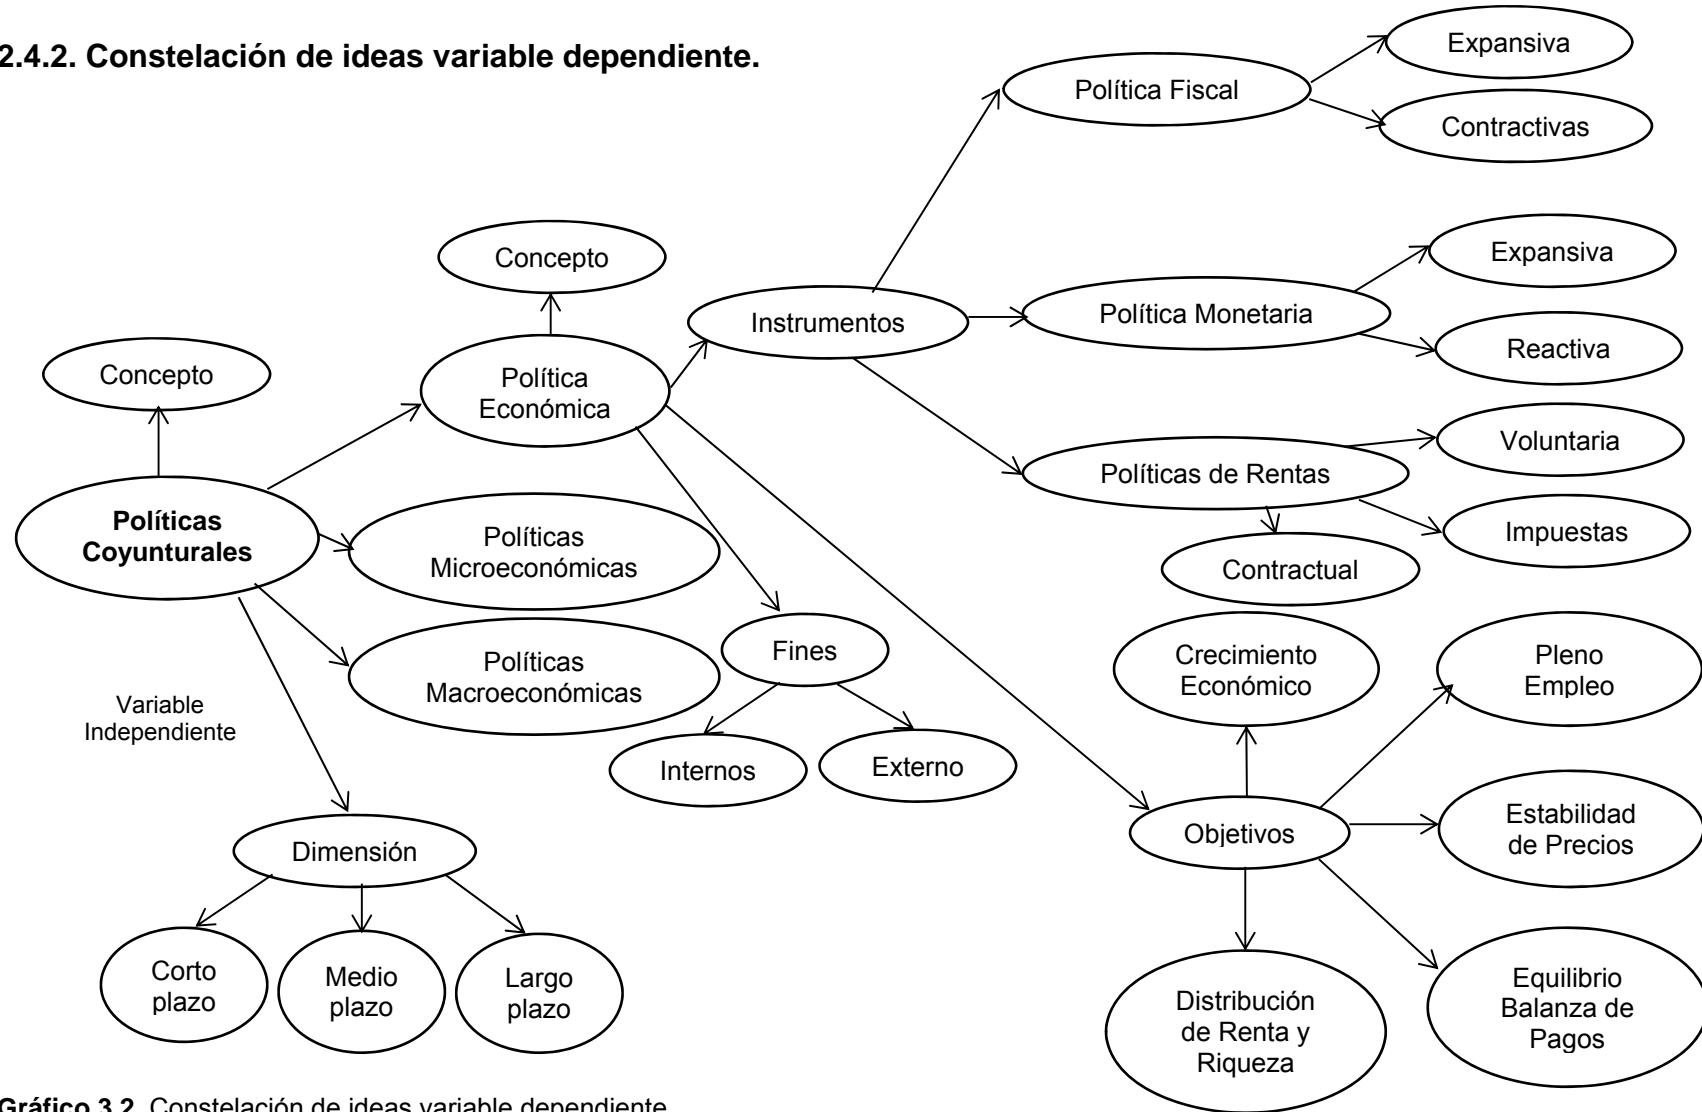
2.4.2. Constelación de ideas variable dependiente.

Política Fiscal

Expansiva

Contractivas

Concepto

Expansiva

Instrumentos

Política Monetaria

Reactiva

Concepto

Política Económica

Voluntaria

Políticas de Rentas

Impuestas

Contractual

Políticas Coyunturales

Políticas Microeconómicas

Políticas Macroeconómicas

Fines

Crecimiento Económico

Pleno Empleo

Variable Independiente

Internos

Externo

Objetivos

Estabilidad de Precios

Dimensión

Corto plazo

Medio plazo

Largo plazo

Distribución de Renta y Riqueza

Equilibrio Balanza de Pagos

Gráfico 3.2. Constelación de ideas variable dependiente